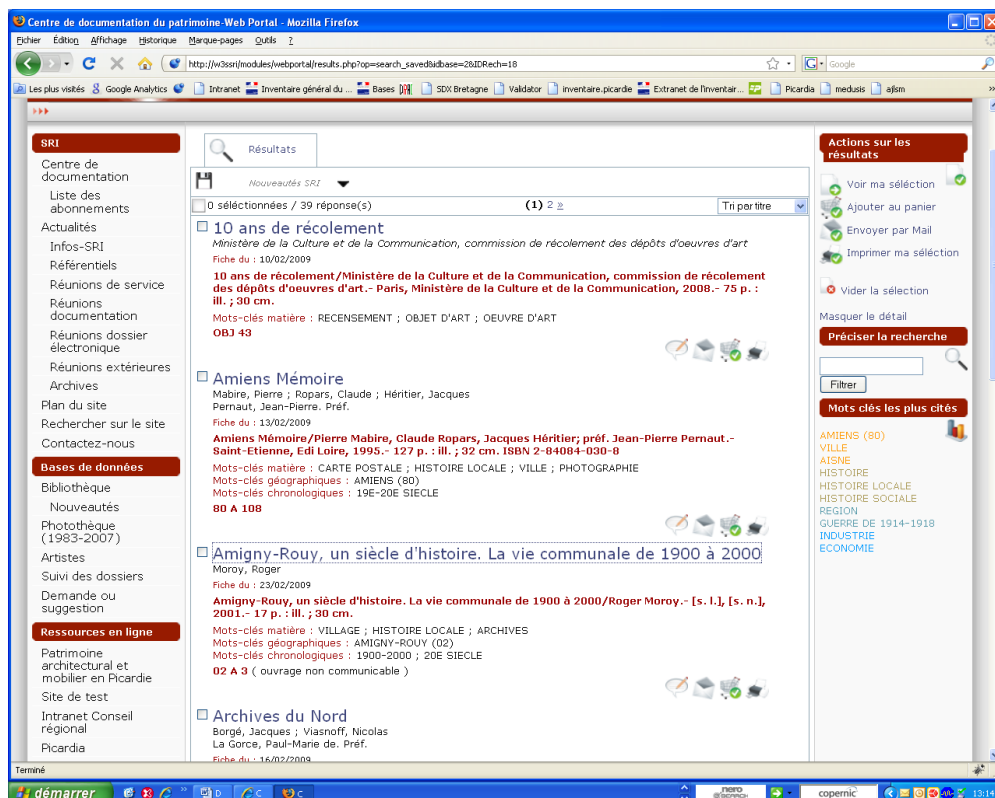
Centre de documentation du patrimoine-Web Portal - Mozilla Firefox

Fichier Édition Affichage Historique Marque-pages Outils ?

http://w3ssri/modules/webportal/results.php?op=search_saved&idbase=2&IDRech=18

Google

Les plus visités Google Analytics Intranet Inventaire général du ... Bases SDX Bretagne Validator inventaire.picardie Extranet de l'inventair... Picardia medusis ajfsm

SRI

Centre de documentation

Liste des abonnements

Actualités

Infos-SRI

Référentiels

Réunions de service

Réunions documentation

Réunions dossier électronique

Réunions extérieures

Archives

Plan du site

Rechercher sur le site

Contactez-nous

Bases de données

Bibliothèque

Nouveautés

Photothèque (1983-2007)

Artistes

Suivi des dossiers

Demande ou suggestion

Ressources en ligne

Patrimoine architectural et mobilier en Picardie

Site de test

Intranet Conseil régional

Picardia

Résultats

Nouveautés SRI

0 sélectionnées / 39 réponse(s)

(1) 2 »

Tri par titre

10 ans de récolement

Ministère de la Culture et de la Communication, commission de récolement des dépôts d'oeuvres d'art

Fiche du : 10/02/2009

10 ans de récolement/Ministère de la Culture et de la Communication, commission de récolement des dépôts d'oeuvres d'art.- Paris, Ministère de la Culture et de la Communication, 2008.- 75 p. : ill. ; 30 cm.

Mots-clés matière : RECENSEMENT ; OBJET D'ART ; OEUVRE D'ART

OBJ 43

Amiens Mémoire

Mabire, Pierre ; Ropars, Claude ; Héritier, Jacques

Pernaut, Jean-Pierre. Préf.

Fiche du : 13/02/2009

Amiens Mémoire/Pierre Mabire, Claude Ropars, Jacques Héritier; préf. Jean-Pierre Pernaut.- Saint-Etienne, Edi Loire, 1995.- 127 p. : ill. ; 32 cm. ISBN 2-84084-030-8

Mots-clés matière : CARTE POSTALE ; HISTOIRE LOCALE ; VILLE ; PHOTOGRAPHIE

Mots-clés géographiques : AMIENS (80)

Mots-clés chronologiques : 19E-20E SIECLE

80 A 108

Amigny-Rouy, un siècle d'histoire. La vie communale de 1900 à 2000

Moroy, Roger

Fiche du : 23/02/2009

Amigny-Rouy, un siècle d'histoire. La vie communale de 1900 à 2000/Roger Moroy.- [s. l.], [s. n.], 2001.- 17 p. : ill. ; 30 cm.

Mots-clés matière : VILLAGE ; HISTOIRE LOCALE ; ARCHIVES

Mots-clés géographiques : AMIGNY-ROUY (02)

Mots-clés chronologiques : 1900-2000 ; 20E SIECLE

02 A 3 ( ouvrage non communicable )

Archives du Nord

Borgé, Jacques ; Viasnoff, Nicolas

La Gorce, Paul-Marie de. Préf.

Fiche du : 16/02/2009

Actions sur les résultats

Voir ma sélection

Ajouter au panier

Envoyer par Mail

Imprimer ma sélection

Vider la sélection

Masquer le détail

Préciser la recherche

Filtrer

Mots clés les plus cités

AMIENS (80)
VILLE
AISNE
HISTOIRE
HISTOIRE LOCALE
HISTOIRE SOCIALE
REGION
GUERRE DE 1914-1918
INDUSTRIE
ECONOMIE

Terminé

démarrer

copernic

13:14